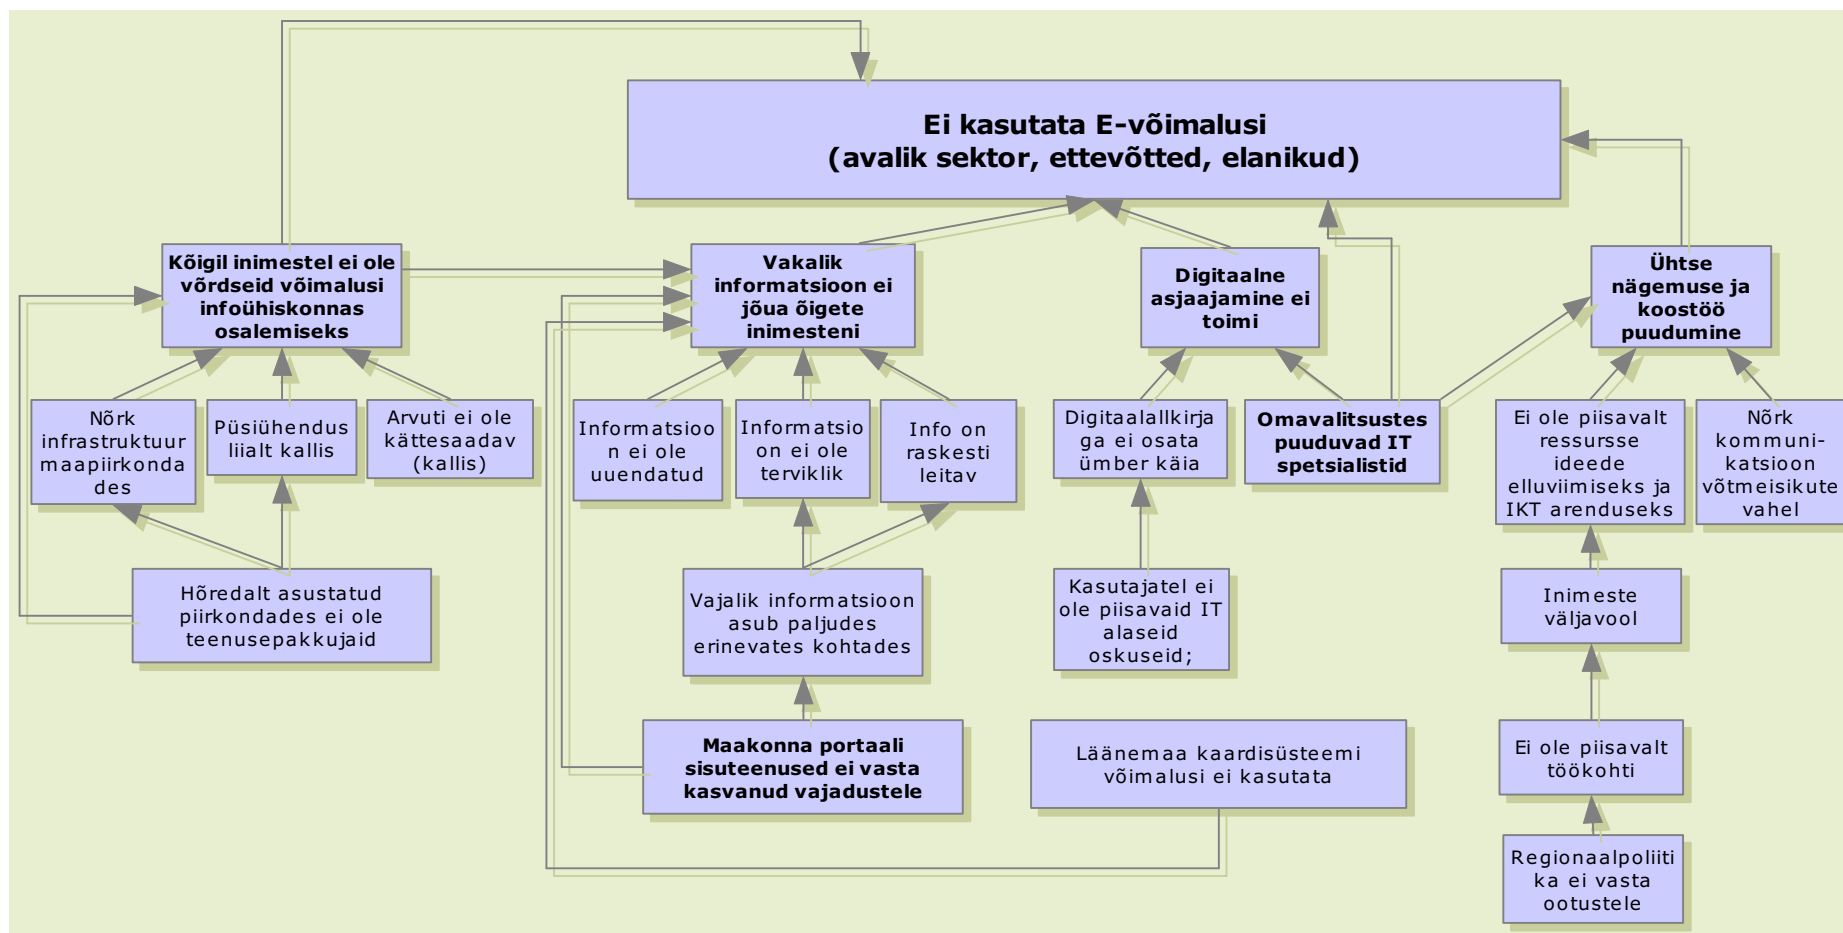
Ei kasutata E-võimalusi
(avalik sektor, ettevõtted, elanikud)

Kõigil inimestel ei ole võrdseid võimalusi infoühiskonnas osalemiseks

Vakalik informatsioon ei jõua õigete inimesteni

Digitaalne asjaajamine ei toimi

Ühtse nägemuse ja koostöö puudumine

Nõrk infrastruktuur maapiirkondades

Püsiühendus liialt kallis

Arvuti ei ole kättesaadav (kallis)

Informatsioon ei ole uuendatud

Informatsioon ei ole terviklik

Info on raskesti leitav

Digitaalallkirjaga ei osata ümber käia

Omavalitsustes puuduvad IT spetsialistid

Ei ole piisavalt ressursse ideede elluviimiseks ja IKT arenduseks

Nõrk kommuni-katsioon võtmeisikute vahel

Hõredalt asustatud piirkondades ei ole teenusepakkujaid

Vajalik informatsioon asub paljudes erinevates kohtades

Kasutajatel ei ole piisavaid IT alaseid oskuseid;

Inimeste väljavool

Maakonna portaali sisuteenused ei vasta kasvanud vajadustele

Läänemaa kaardisüsteemi võimalusi ei kasutata

Ei ole piisavalt töökohti

Regionaalpoliitika ei vasta ootustele